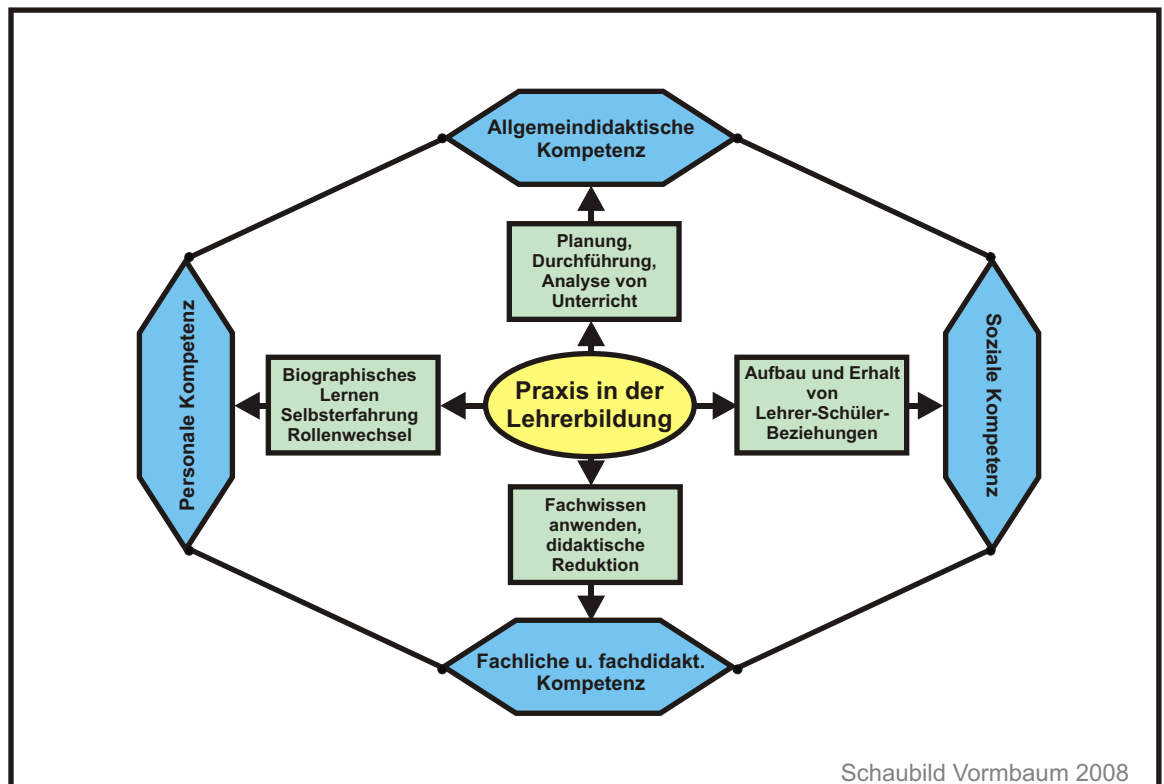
Allgemeindidaktische Kompetenz

Planung, Durchführung, Analyse von Unterricht

Personale Kompetenz

Biographisches Lernen Selbsterfahrung Rollenwechsel

Praxis in der Lehrerbildung

Aufbau und Erhalt von Lehrer-Schüler-Beziehungen

Soziale Kompetenz

Fachwissen anwenden, didaktische Reduktion

Fachliche u. fachdidakt. Kompetenz

Schaubild Vormbaum 2008